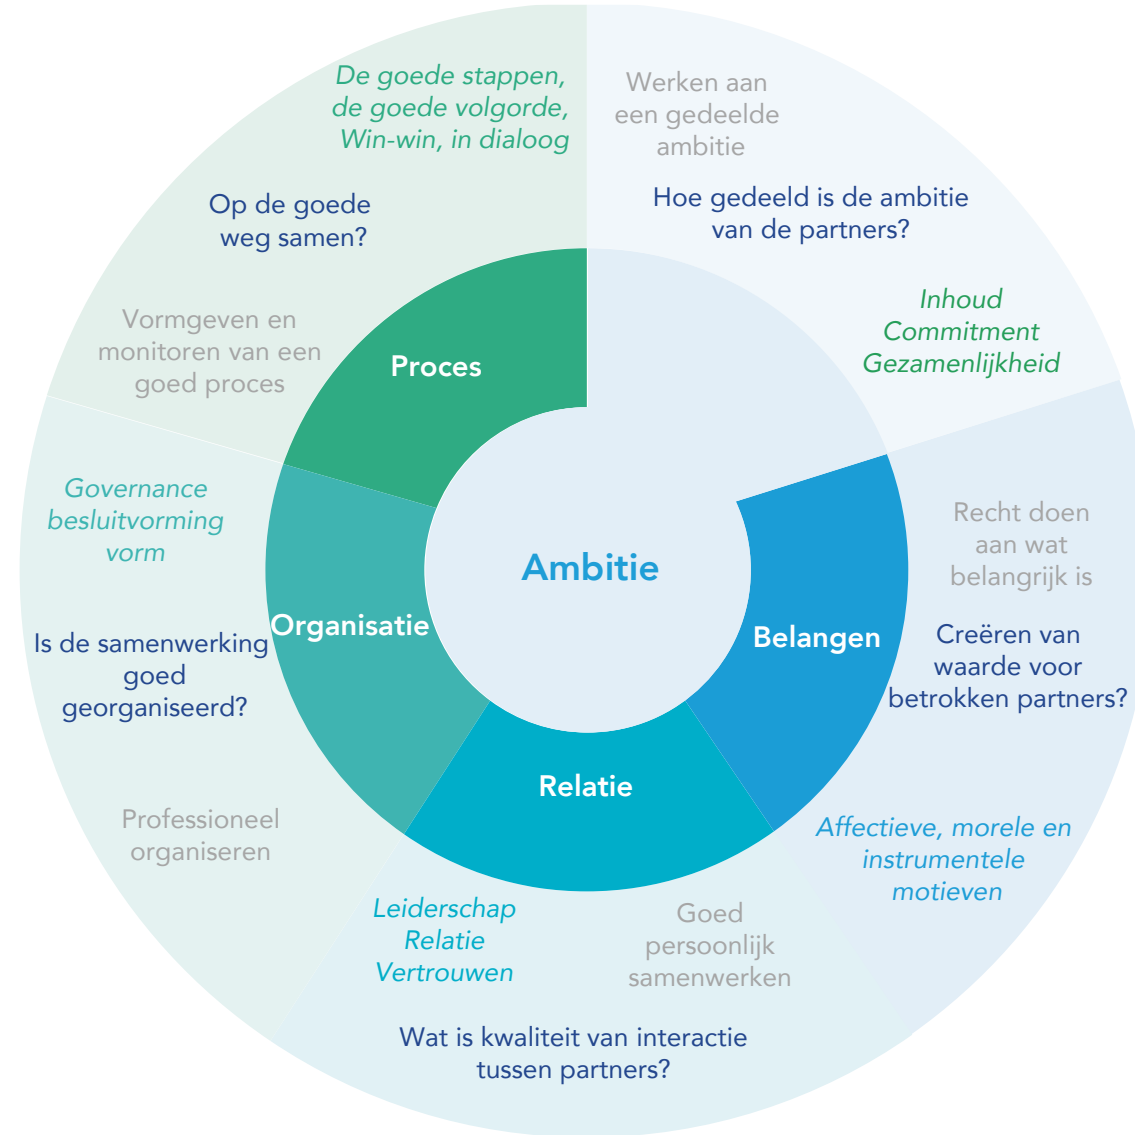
Ambitie

Werken aan een gedeelde ambitie

Hoe gedeeld is de ambitie van de partners?

Inhoud
Commitment
Gezamenlijkheid

Belangen

Recht doen aan wat belangrijk is

Creëren van waarde voor betrokken partners?

Affectieve, morele en instrumentele motieven

Relatie

Goed persoonlijk samenwerken

Leiderschap
Relatie
Vertrouwen

Wat is kwaliteit van interactie tussen partners?

Organisatie

Governance
besluitvorming
vorm

Is de samenwerking goed georganiseerd?

Professioneel organiseren

Proces

De goede stappen,
de goede volgorde,
Win-win, in dialoog

Op de goede weg samen?

Vormgeven en monitoren van een goed proces